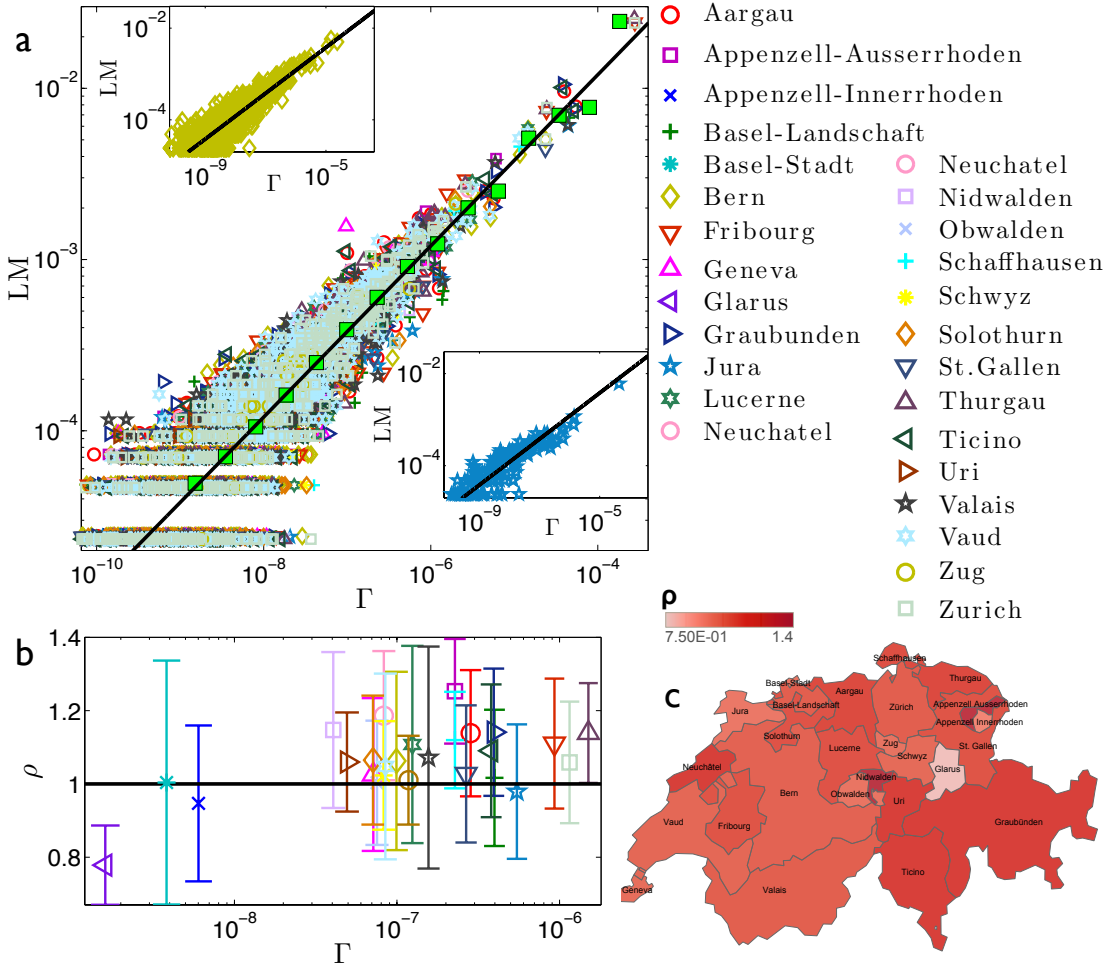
a

LM

$10^{-2}$

$10^{-3}$

$10^{-4}$

$10^{-10}$ $10^{-8}$ $10^{-6}$ $10^{-4}$

Γ

LM $10^{-2}$ $10^{-4}$ $10^{-9}$ Γ $10^{-5}$

LM $10^{-2}$ $10^{-4}$ $10^{-9}$ Γ $10^{-5}$

Aargau
Appenzell-Ausserrhoden
Appenzell-Innerrhoden
Basel-Landschaft
Basel-Stadt
Bern
Fribourg
Geneva
Glarus
Graubunden
Jura
Lucerne
Neuchatel
Neuchatel
Nidwalden
Obwalden
Schaffhausen
Schwyz
Solothurn
St.Gallen
Thurgau
Ticino
Uri
Valais
Vaud
Zug
Zurich

b

ρ

1.4
1.2
1
0.8

$10^{-8}$ $10^{-7}$ $10^{-6}$

Γ

ρ
7.50E-01 1.4

c

Schaffhausen
Basel-Stadt
Thurgau
Aargau
Basel-Landschaft
Jura
Zürich
Appenzell Ausserrhoden
Appenzell Innerrhoden
Solothurn
Zug
St. Gallen
Lucerne
Schwyz
Neuchâtel
Nidwalden
Glarus
Obwalden
Bern
Uri
Vaud
Fribourg
Graubünden
Ticino
Valais
Geneva